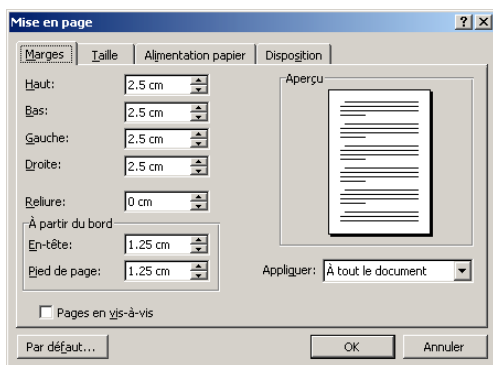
Mise en page

?
X

Marges
Taille
Alimentation papier
Disposition

Haut:
2.5 cm
Bas:
2.5 cm
Gauche:
2.5 cm
Droite:
2.5 cm

Reliure:
0 cm

À partir du bord
En-tête:
1.25 cm
Pied de page:
1.25 cm

Aperçu

Appliquer:
À tout le document

Pages en vis-à-vis

Par défaut...
OK
Annuler